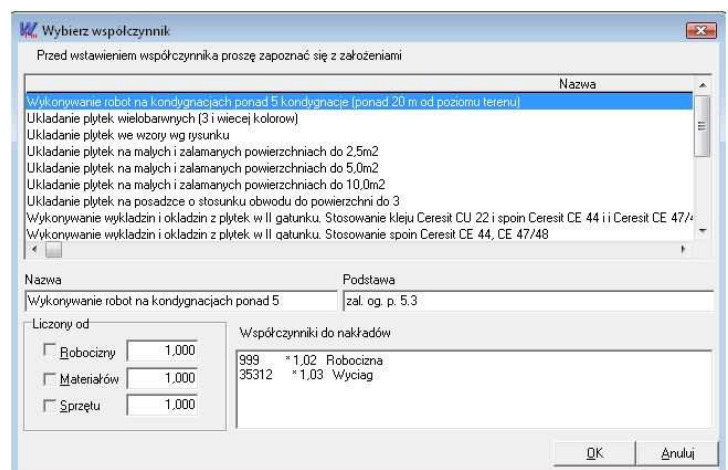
Wybierz współczynnik

Przed wstawieniem współczynnika proszę zapoznać się z założeniami

| Nazwa |
|---|
| Wykonywanie robot na kondygnacjach ponad 5 kondygnacje (ponad 20 m od poziomu terenu) |
| Ukladanie plytek wielobarwnych (3 i wiecej kolorow) |
| Ukladanie plytek we wzory wg rysunku |
| Ukladanie plytek na malych i zalamanych powierzchniach do 2,5m2 |
| Ukladanie plytek na malych i zalamanych powierzchniach do 5,0m2 |
| Ukladanie plytek na malych i zalamanych powierzchniach do 10,0m2 |
| Ukladanie plytek na posadzce o stosunku obwodu do powierzchni do 3 |
| Wykonywanie wykladzin i okladzin z plytek w II gatunku. Stosowanie kleju Ceresit CU 22 i spoin Ceresit CE 44 i i Ceresit CE 47/4 |
| Wykonywanie wykladzin i okladzin z plytek w II gatunku. Stosowanie spoin Ceresit CE 44, CE 47/48 |

Nazwa
Wykonywanie robot na kondygnacjach ponad 5

Podstawa
zal. og. p. 5.3

Liczony od
Robocizny 1,000
Materiałów 1,000
Sprzętu 1,000

Współczynniki do nakładów
999 *1,02 Robocizna
35312 *1,03 Wyciag

OK
Anuluj